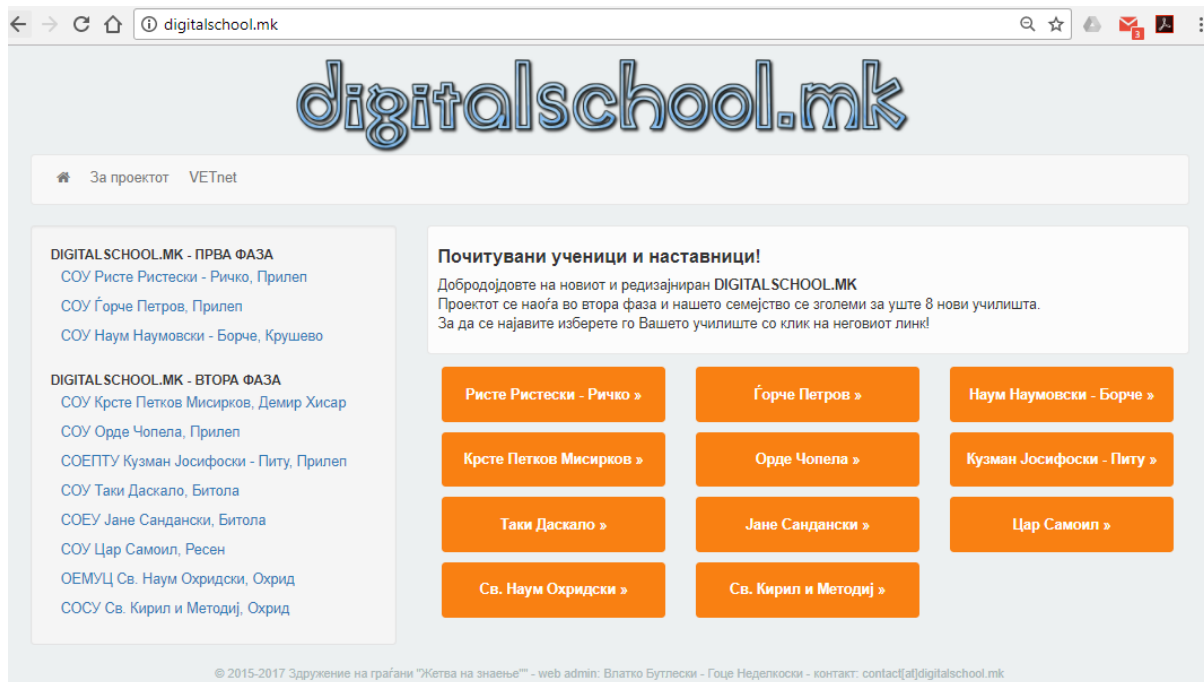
digitalschool.mk

digitalschool.mk

За проектот VETnet

DIGITALSCHOOL.MK - ПРВА ФАЗА
СОУ Ристе Ристески - Ричко, Прилеп
СОУ Ѓорче Петров, Прилеп
СОУ Наум Наумовски - Борче, Крушево

DIGITALSCHOOL.MK - ВТОРА ФАЗА
СОУ Крсте Петков Мисирков, Демир Хисар
СОУ Орде Чопела, Прилеп
СОЕПТУ Кузман Јосифоски - Питу, Прилеп
СОУ Таки Даскало, Битола
СОЕУ Јане Сандански, Битола
СОУ Цар Самоил, Ресен
ОЕМУЦ Св. Наум Охридски, Охрид
СОСУ Св. Кирил и Методиј, Охрид

Почитувани ученици и наставници!
Добродојдовте на новиот и редизајниран DIGITALSCHOOL.MK
Проектот се наоѓа во втора фаза и нашето семејство се зголеми за уште 8 нови училишта.
За да се најавите изберете го Вашето училиште со клик на неговиот линк!

Ристе Ристески - Ричко »
Ѓорче Петров »
Наум Наумовски - Борче »
Крсте Петков Мисирков »
Орде Чопела »
Кузман Јосифоски - Питу »
Таки Даскало »
Јане Сандански »
Цар Самоил »
Св. Наум Охридски »
Св. Кирил и Методиј »

© 2015-2017 Здружение на граѓани "Жетва на знаење"" - web admin: Влатко Бутлески - Гоце Неделкоски - контакт: contact[at]digitalschool.mk